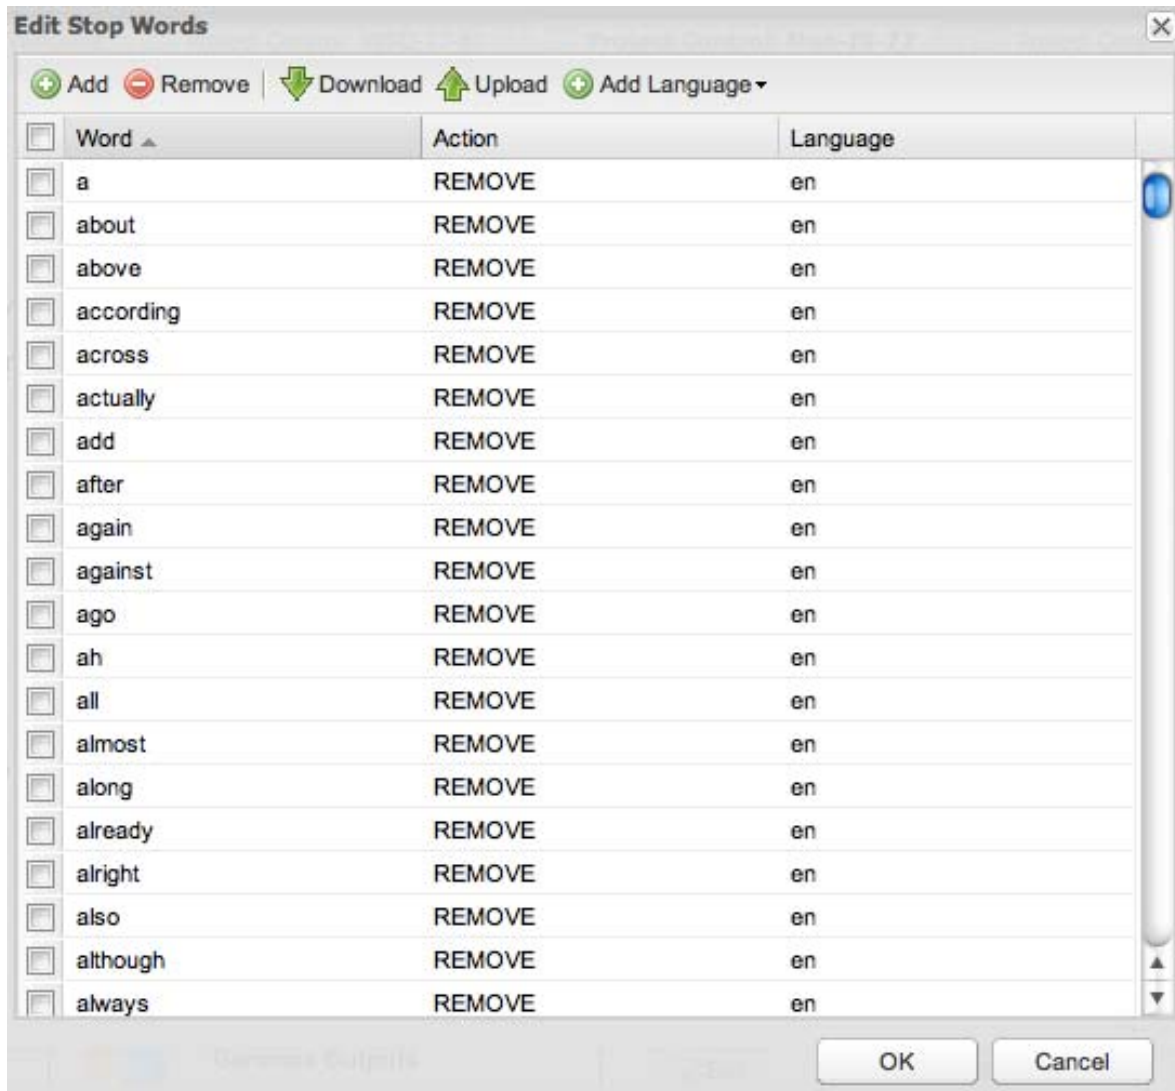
Edit Stop Words

Add Remove Download Upload Add Language

| Word | Action | Language |
|---|---|---|
| a | REMOVE | en |
| about | REMOVE | en |
| above | REMOVE | en |
| according | REMOVE | en |
| across | REMOVE | en |
| actually | REMOVE | en |
| add | REMOVE | en |
| after | REMOVE | en |
| again | REMOVE | en |
| against | REMOVE | en |
| ago | REMOVE | en |
| ah | REMOVE | en |
| all | REMOVE | en |
| almost | REMOVE | en |
| along | REMOVE | en |
| already | REMOVE | en |
| alright | REMOVE | en |
| also | REMOVE | en |
| although | REMOVE | en |
| always | REMOVE | en |

OK Cancel